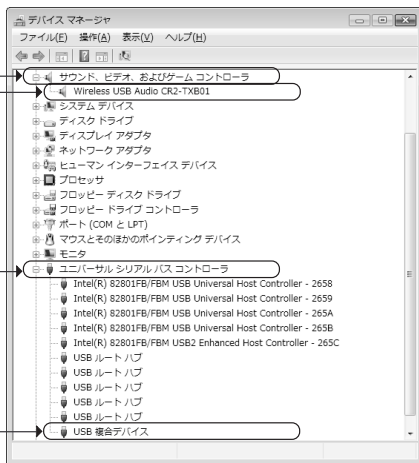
デバイス マネージャ
ファイル(F) 操作(A) 表示(V) ヘルプ(H)

サウンド、ビデオ、およびゲーム コントローラ
Wireless USB Audio CR2-TXB01
システム デバイス
ディスク ドライブ
ディスプレイ アダプタ
ネットワーク アダプタ
ヒューマン インターフェイス デバイス
プロセッサ
フロッピー ディスク ドライブ
フロッピー ドライブ コントローラ
ポート (COM と LPT)
マウスとそのほかのポインティング デバイス
モニタ
ユニバーサル シリアル バス コントローラ
Intel(R) 82801FB/FBM USB Universal Host Controller - 2658
Intel(R) 82801FB/FBM USB Universal Host Controller - 2659
Intel(R) 82801FB/FBM USB Universal Host Controller - 265A
Intel(R) 82801FB/FBM USB Universal Host Controller - 265B
Intel(R) 82801FB/FBM USB2 Enhanced Host Controller - 265C
USB ルート ハブ
USB ルート ハブ
USB ルート ハブ
USB ルート ハブ
USB ルート ハブ
USB 複合デバイス